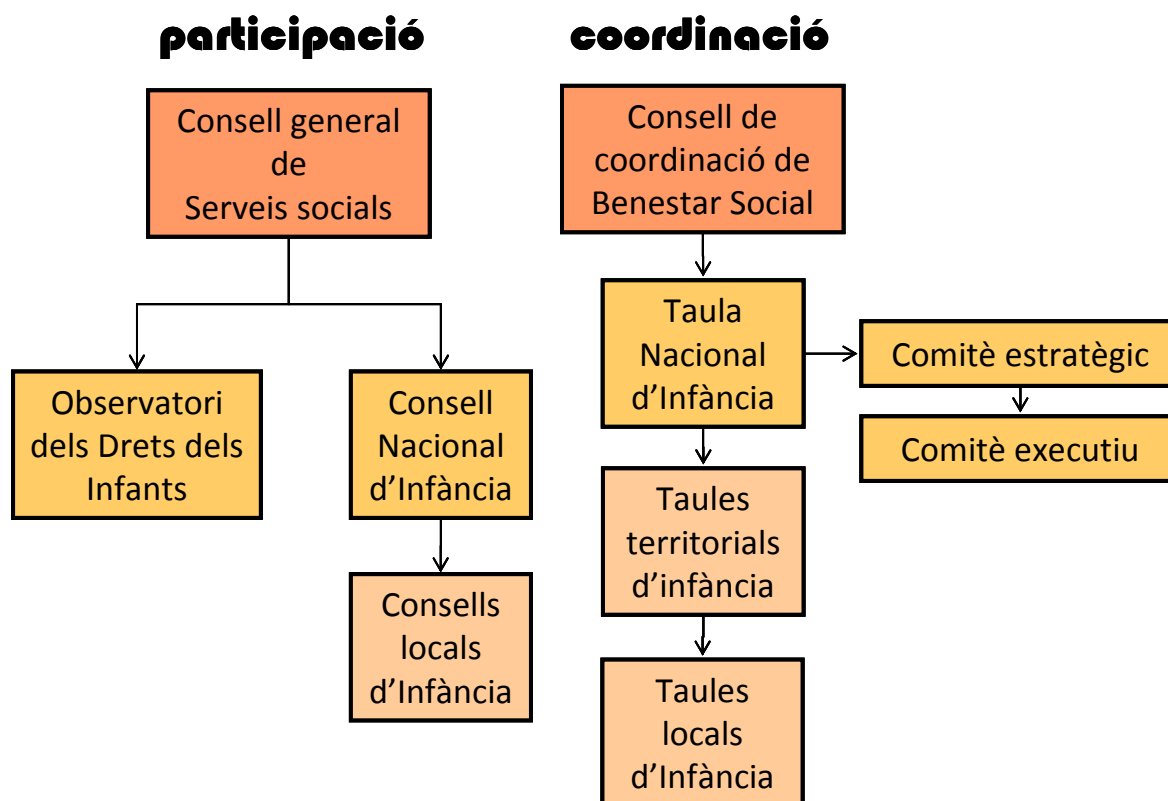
participació

Consell general de Serveis socials

Observatori dels Drets dels Infants

Consell Nacional d'Infància

Consells locals d'Infància

coordinació

Consell de coordinació de Benestar Social

Taula Nacional d'Infància

Comitè estratègic

Comitè executiu

Taules territorials d'infància

Taules locals d'Infància